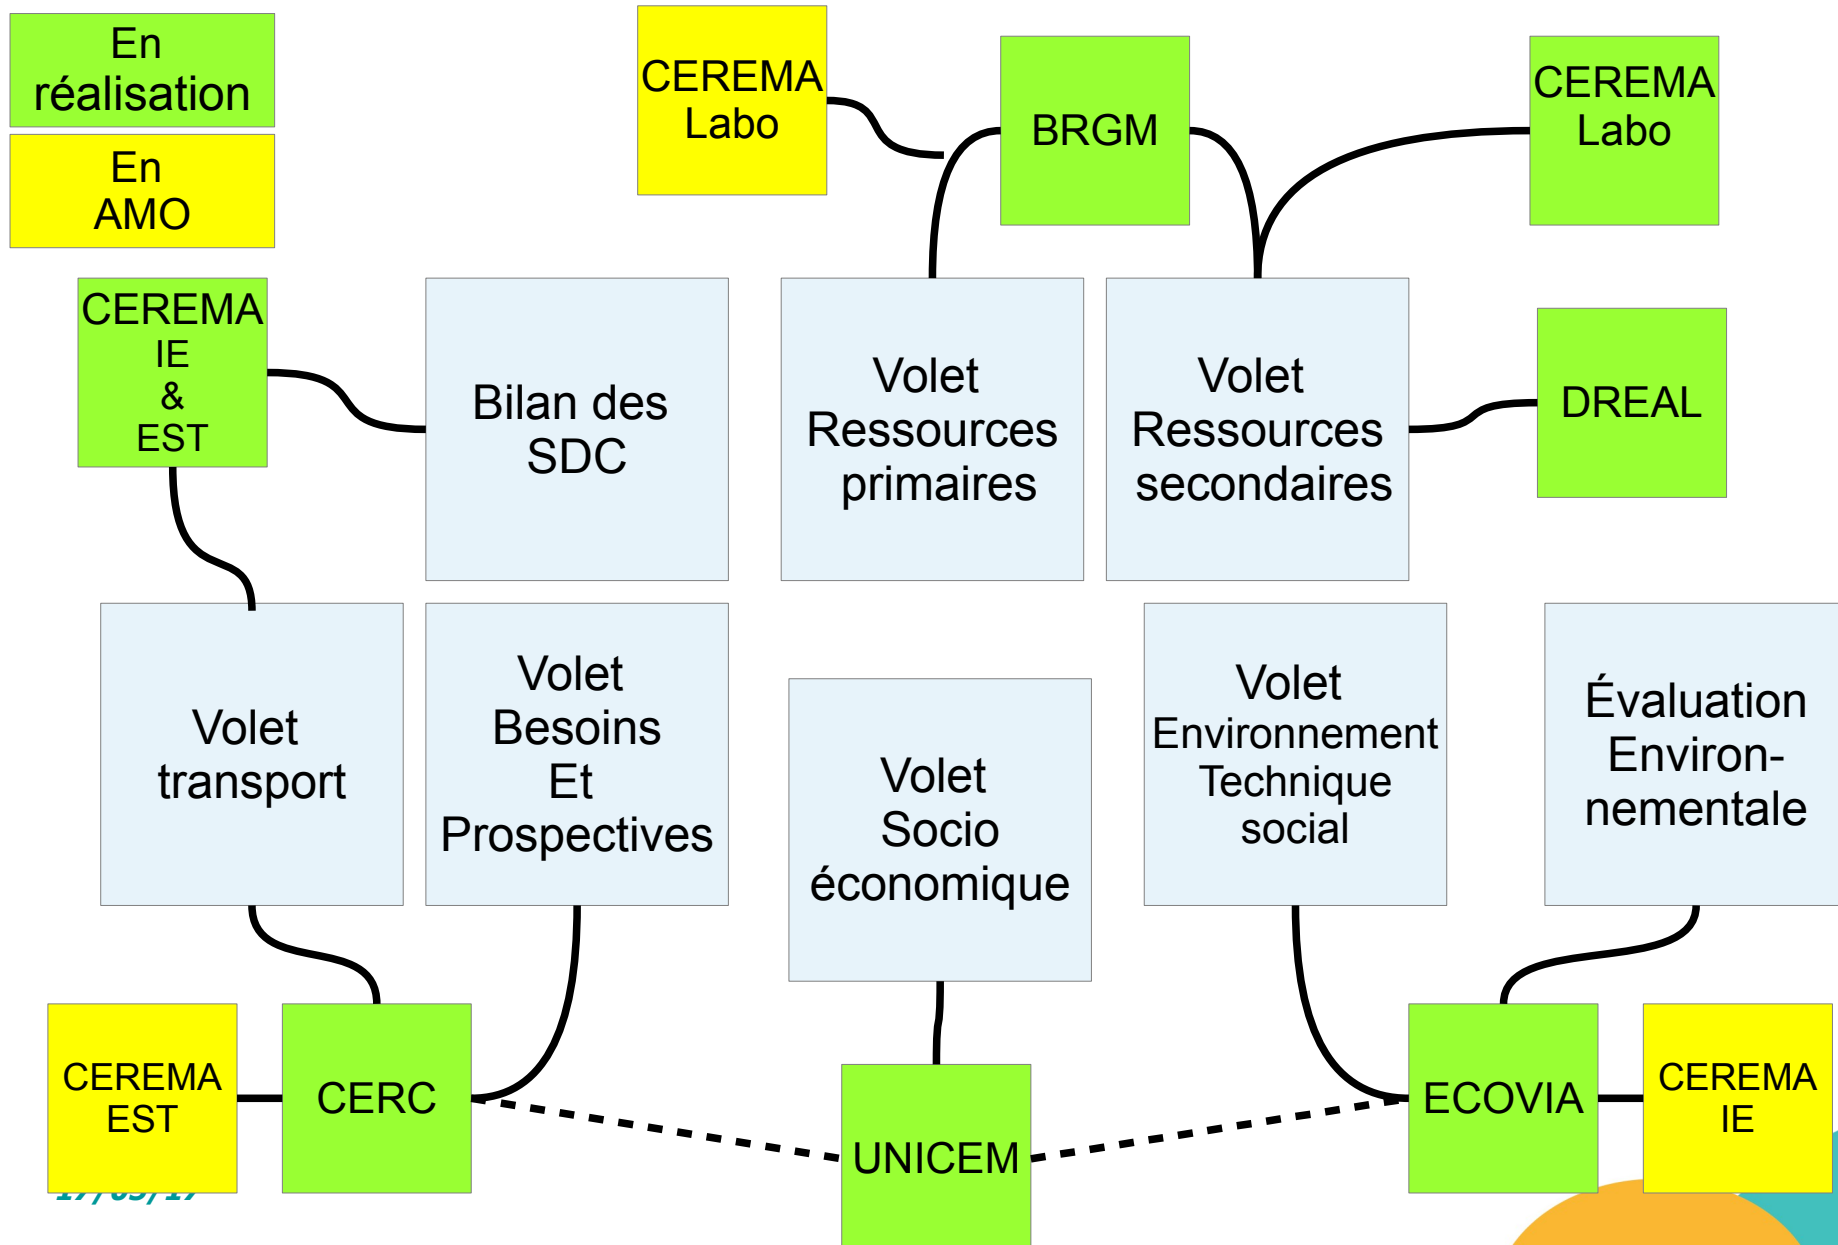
En réalisation

En AMO

CEREMA Labo

BRGM

CEREMA Labo

CEREMA IE & EST

Bilan des SDC

Volet Ressources primaires

Volet Ressources secondaires

DREAL

Volet transport

Volet Besoins Et Prospectives

Volet Socio économique

Volet Environnement Technique social

Évaluation Environnementale

CEREMA EST

CERC

UNICEM

ECOVIA

CEREMA IE

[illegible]